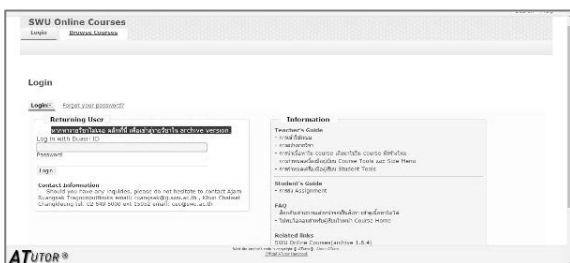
SWU Online Courses

Login | Browse Courses

Login

Login | Forgot your password?

Returning User

หากหาคอร์สไม่เจอ คลิกที่นี่ เพื่อเข้าสู่รายวิชาใน archive version

Log in with Buasri ID

Password

Login

Contact Information

Should you have any inquiries, please do not hesitate to contact Ajarn Suangsak Trapsaemsuk email: suangsak@g.swu.ac.th, Khun Chainat Changkheung tel. 02 649 5000 ext 15502 email: cce@swu.ac.th

Information

Teacher's Guide

Student's Guide

FAQ

Related links

SWU Online Courses(archive 1.5.4)

ATutor®